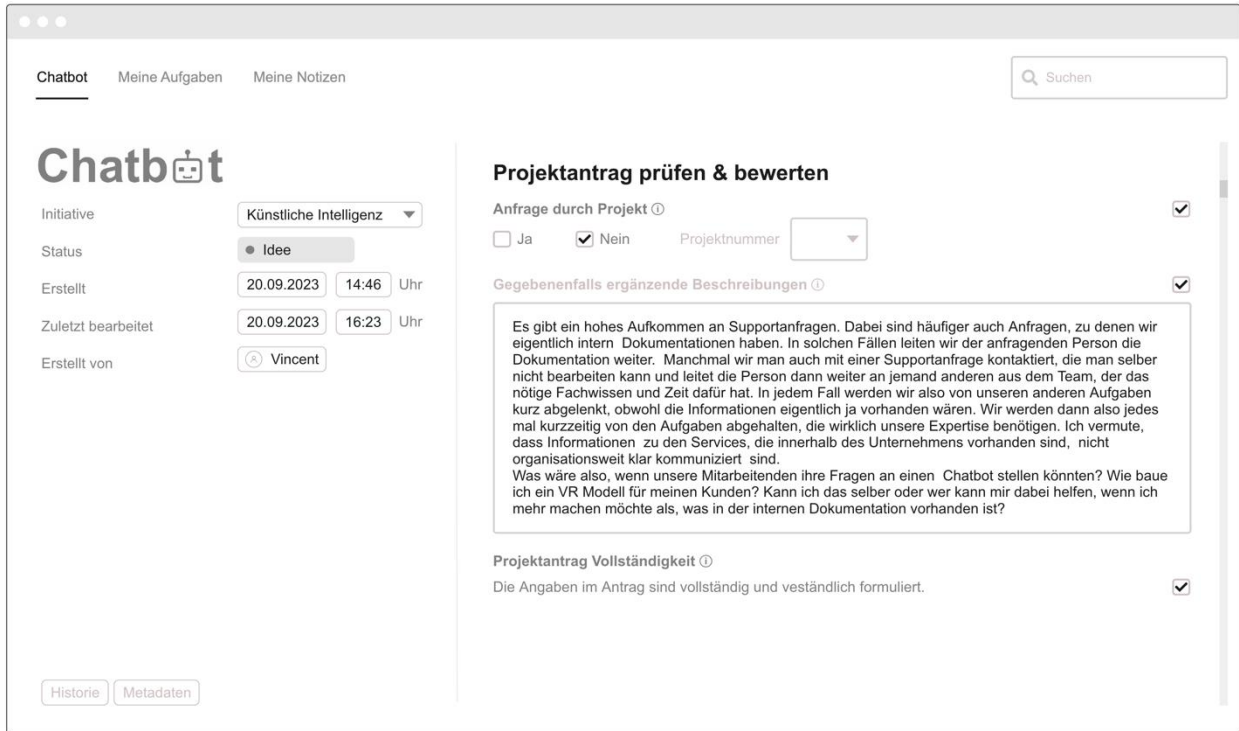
Chatbot Meine Aufgaben Meine Notizen

Suchen

Chatbot

Initiative Künstliche Intelligenz

Status Idee

Erstellt 20.09.2023 14:46 Uhr

Zuletzt bearbeitet 20.09.2023 16:23 Uhr

Erstellt von Vincent

Historie Metadaten

Projektantrag prüfen & bewerten

Anfrage durch Projekt ⓘ

Ja Nein Projektnummer

Gegebenenfalls ergänzende Beschreibungen ⓘ

Es gibt ein hohes Aufkommen an Supportanfragen. Dabei sind häufiger auch Anfragen, zu denen wir eigentlich intern Dokumentationen haben. In solchen Fällen leiten wir der anfragenden Person die Dokumentation weiter. Manchmal wir man auch mit einer Supportanfrage kontaktiert, die man selber nicht bearbeiten kann und leitet die Person dann weiter an jemand anderen aus dem Team, der das nötige Fachwissen und Zeit dafür hat. In jedem Fall werden wir also von unseren anderen Aufgaben kurz abgelenkt, obwohl die Informationen eigentlich ja vorhanden wären. Wir werden dann also jedes mal kurzzeitig von den Aufgaben abgehalten, die wirklich unsere Expertise benötigen. Ich vermute, dass Informationen zu den Services, die innerhalb des Unternehmens vorhanden sind, nicht organisationsweit klar kommuniziert sind.
Was wäre also, wenn unsere Mitarbeitenden ihre Fragen an einen Chatbot stellen könnten? Wie baue ich ein VR Modell für meinen Kunden? Kann ich das selber oder wer kann mir dabei helfen, wenn ich mehr machen möchte als, was in der internen Dokumentation vorhanden ist?

Projektantrag Vollständigkeit ⓘ

Die Angaben im Antrag sind vollständig und veständlich formuliert.